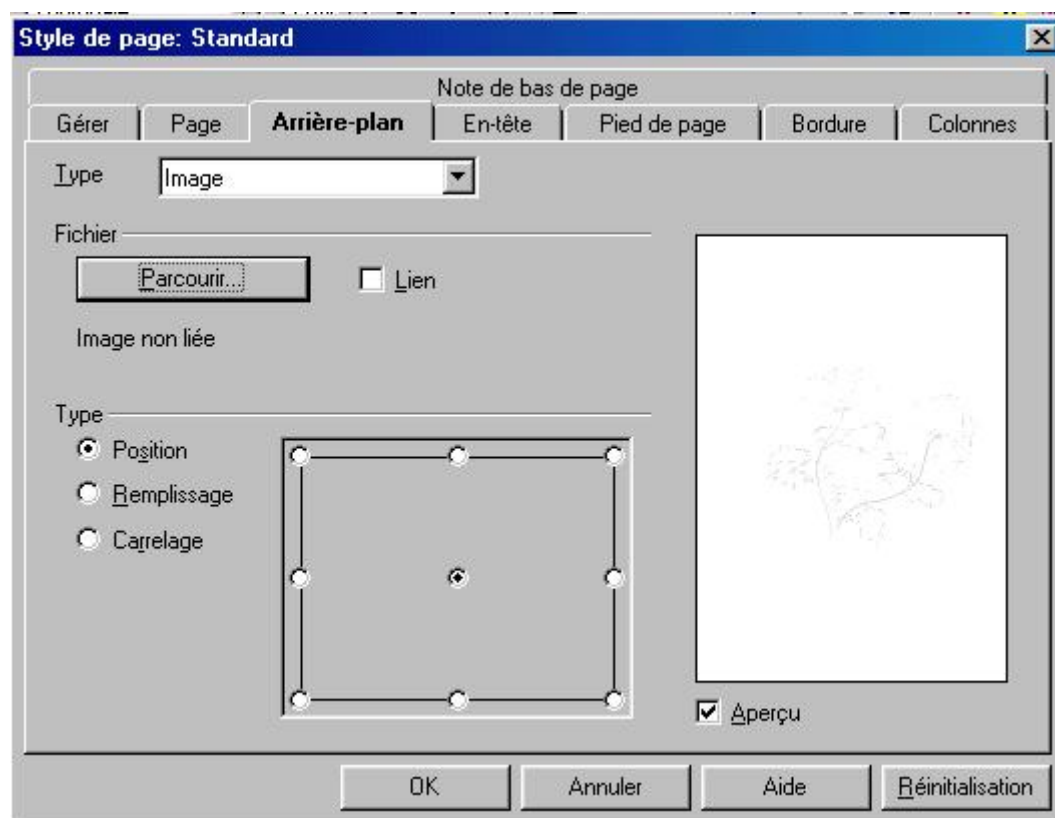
Style de page: Standard

Note de bas de page

Gérer | Page | Arrière-plan | En-tête | Pied de page | Bordure | Colonnes

Type Image

Fichier

Parcourir...

Lien

Image non liée

Type

Position

Remplissage

Carrelage

Aperçu

OK | Annuler | Aide | Réinitialisation